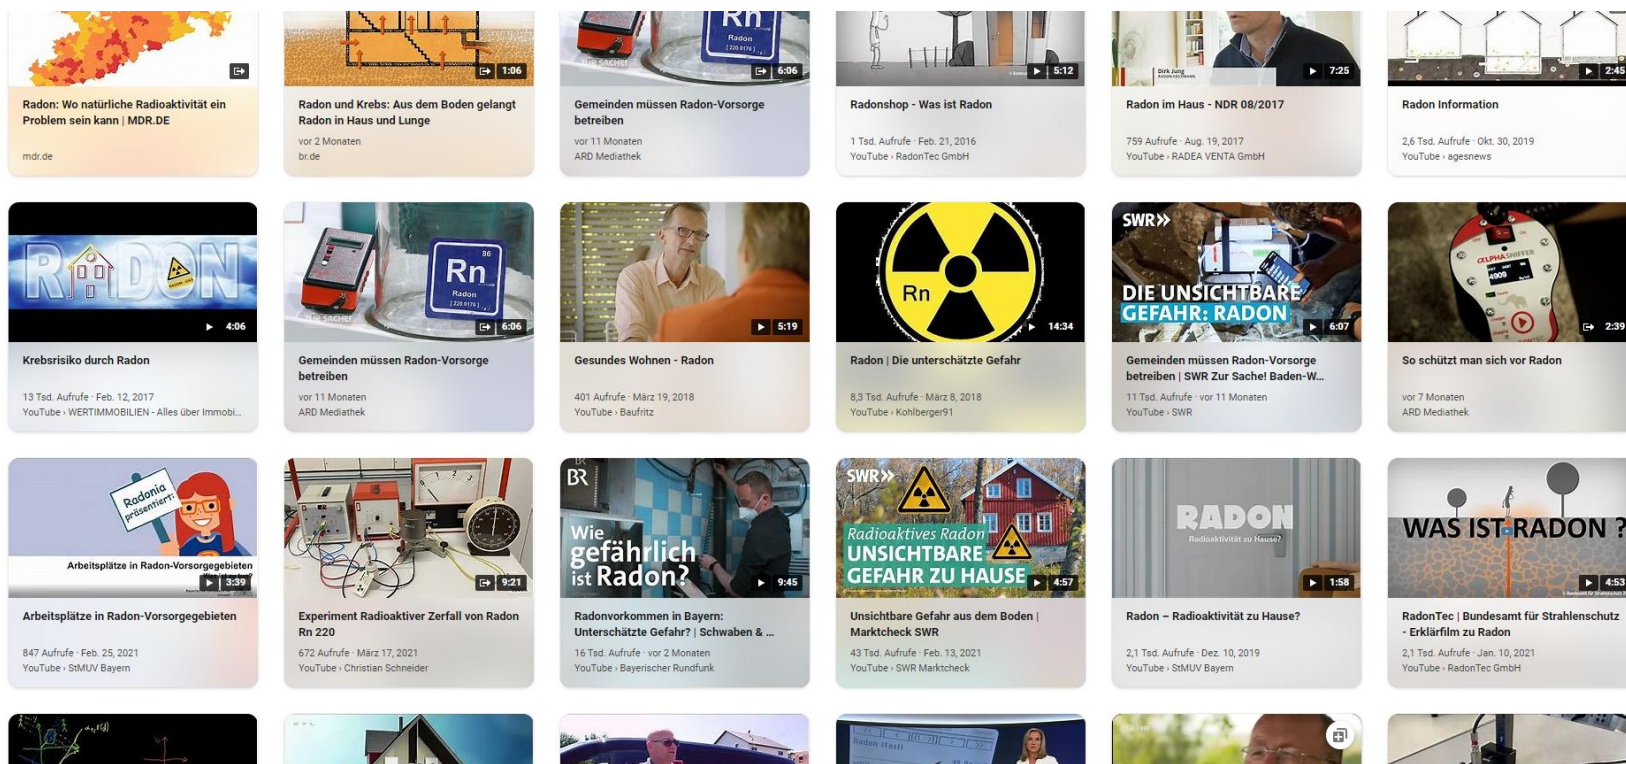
Rn
Radon
[220.0176]

Radon: Wo natürliche Radioaktivität ein Problem sein kann | MDR.DE
mdr.de

1:06
Radon und Krebs: Aus dem Boden gelangt Radon in Haus und Lunge
vor 2 Monaten
br.de

6:06
Gemeinden müssen Radon-Vorsorge betreiben
vor 11 Monaten
ARD Mediathek

5:12
Radonshop - Was ist Radon
1 Tsd. Aufrufe · Feb. 21, 2016
YouTube › RadonTec GmbH

Dirk Jung
7:25
Radon im Haus - NDR 08/2017
759 Aufrufe · Aug. 19, 2017
YouTube › RADEA VENTA GmbH

2:45
Radon Information
2,6 Tsd. Aufrufe · Okt. 30, 2019
YouTube › agesnews

RADON
4:06
Krebsrisiko durch Radon
13 Tsd. Aufrufe · Feb. 12, 2017
YouTube › WERTIMMOBILIEN - Alles über Immobi...

86
Rn
Radon
[220.0176]
6:06
Gemeinden müssen Radon-Vorsorge betreiben
vor 11 Monaten
ARD Mediathek

5:19
Gesundes Wohnen - Radon
401 Aufrufe · März 19, 2018
YouTube › Baufritz

Rn
14:34
Radon | Die unterschätzte Gefahr
8,3 Tsd. Aufrufe · März 8, 2018
YouTube › Kohlberger91

SWR»
DIE UNSICHTBARE GEFAHR: RADON
6:07
Gemeinden müssen Radon-Vorsorge betreiben | SWR Zur Sache! Baden-W...
11 Tsd. Aufrufe · vor 11 Monaten
YouTube › SWR

ALPHASNIFFER
2:39
So schützt man sich vor Radon
vor 7 Monaten
ARD Mediathek

Radonia präsentiert:
Arbeitsplätze in Radon-Vorsorgegebieten
3:39
Arbeitsplätze in Radon-Vorsorgegebieten
847 Aufrufe · Feb. 25, 2021
YouTube › StMUV Bayern

9:21
Experiment Radioaktiver Zerfall von Radon Rn 220
672 Aufrufe · März 17, 2021
YouTube › Christian Schneider

BR
Wie gefährlich ist Radon?
9:45
Radonvorkommen in Bayern: Unterschätzte Gefahr? | Schwaben & ...
16 Tsd. Aufrufe · vor 2 Monaten
YouTube › Bayerischer Rundfunk

SWR»
Radioaktives Radon
UNSICHTBARE GEFAHR ZU HAUSE
4:57
Unsichtbare Gefahr aus dem Boden | Marktcheck SWR
43 Tsd. Aufrufe · Feb. 13, 2021
YouTube › SWR Marktcheck

RADON
Radioaktivität zu Hause?
1:58
Radon – Radioaktivität zu Hause?
2,1 Tsd. Aufrufe · Dez. 10, 2019
YouTube › StMUV Bayern

WAS IST RADON ?
4:53
RadonTec | Bundesamt für Strahlenschutz - Erklärfilm zu Radon
2,1 Tsd. Aufrufe · Jan. 10, 2021
YouTube › RadonTec GmbH